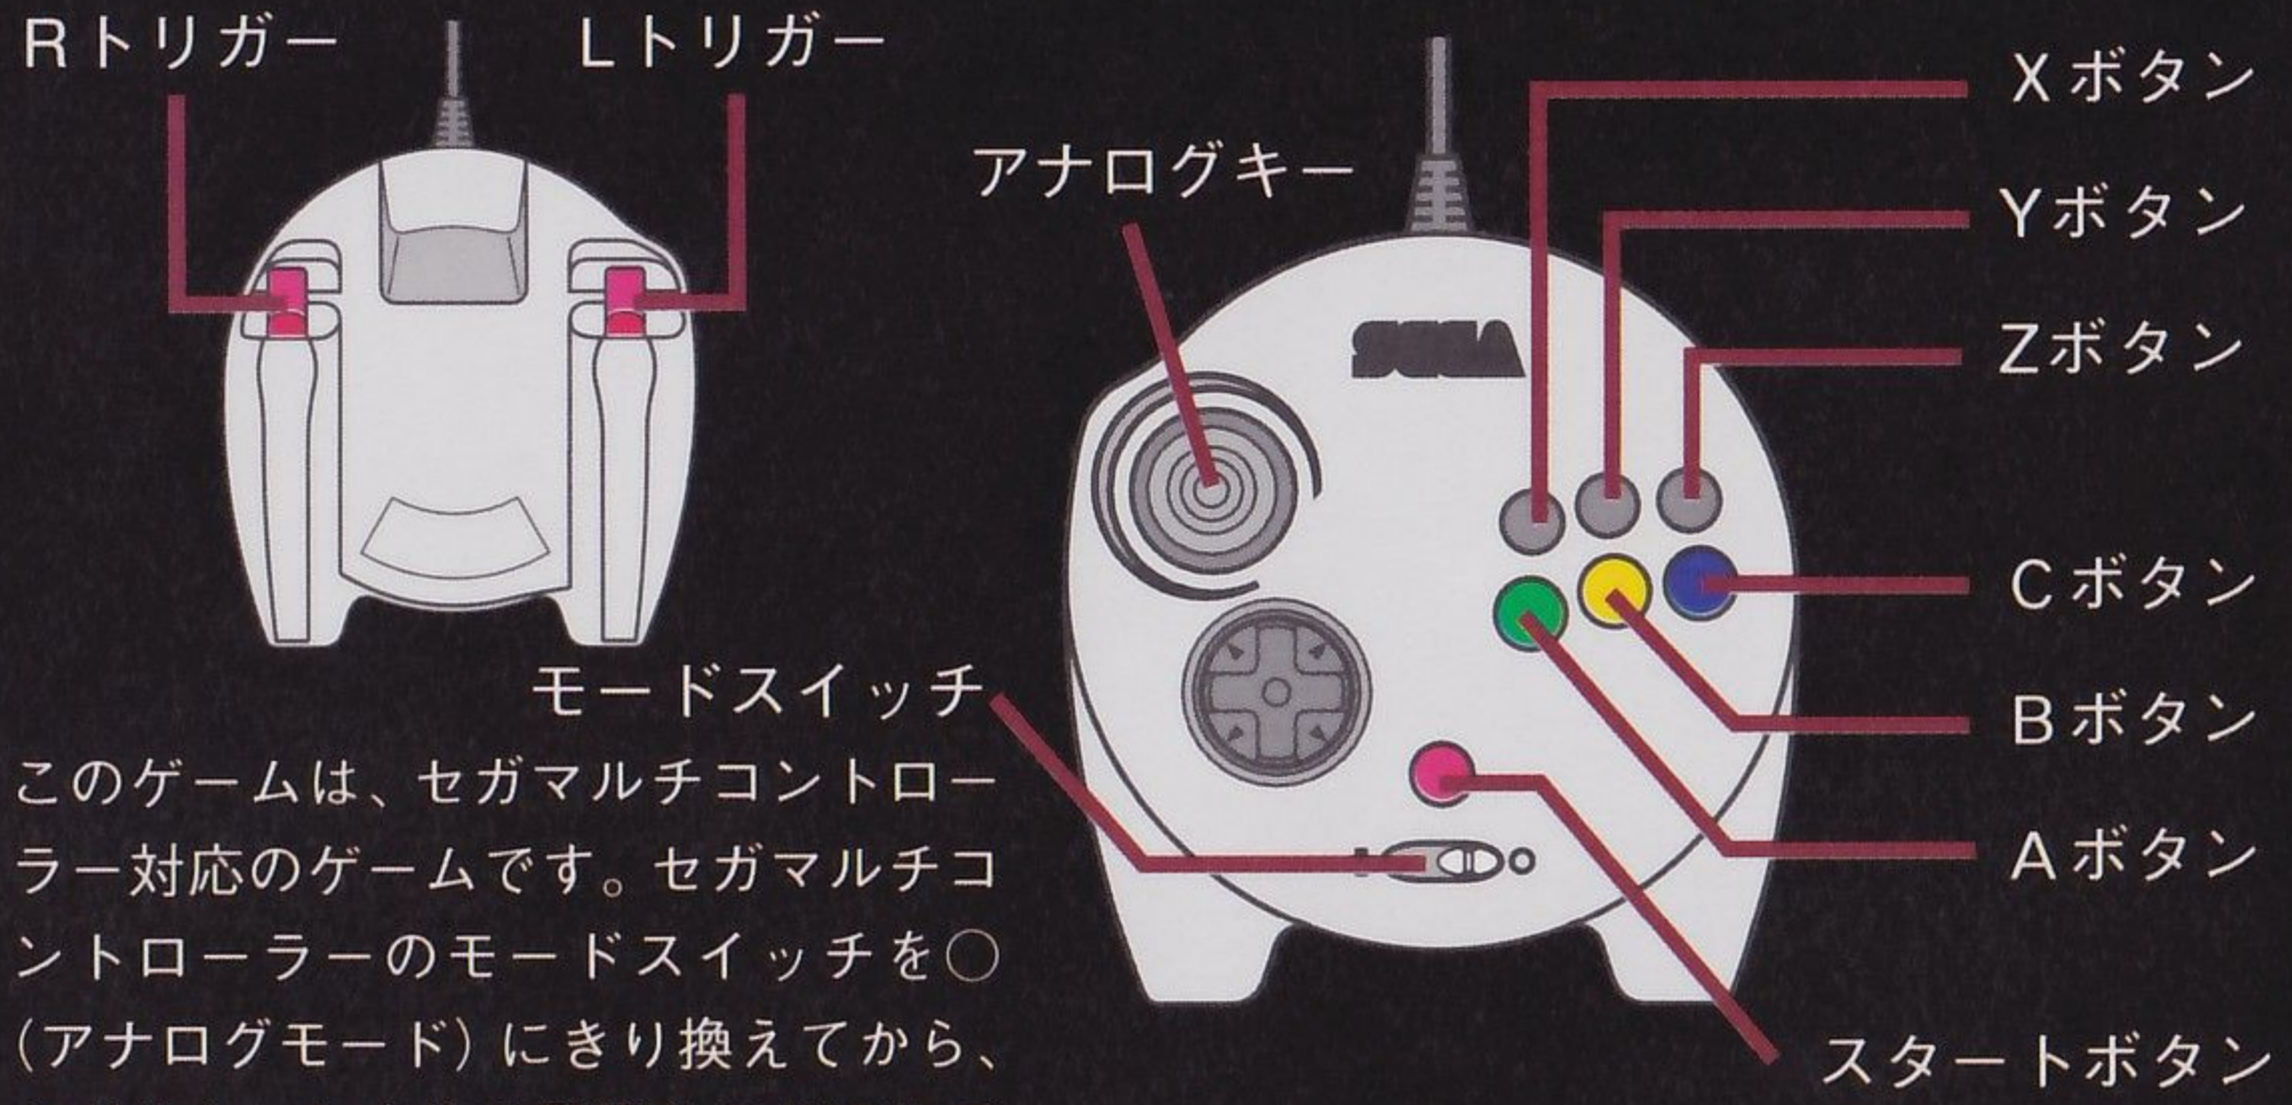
Rトリガー
Lトリガー
アナログキー
SEGA
Xボタン
Yボタン
Zボタン
Cボタン
Bボタン
Aボタン
モードスイッチ
スタートボタン

このゲームは、セガマルチコントローラー対応のゲームです。セガマルチコントローラーのモードスイッチを○（アナログモード）にきり換えてから、